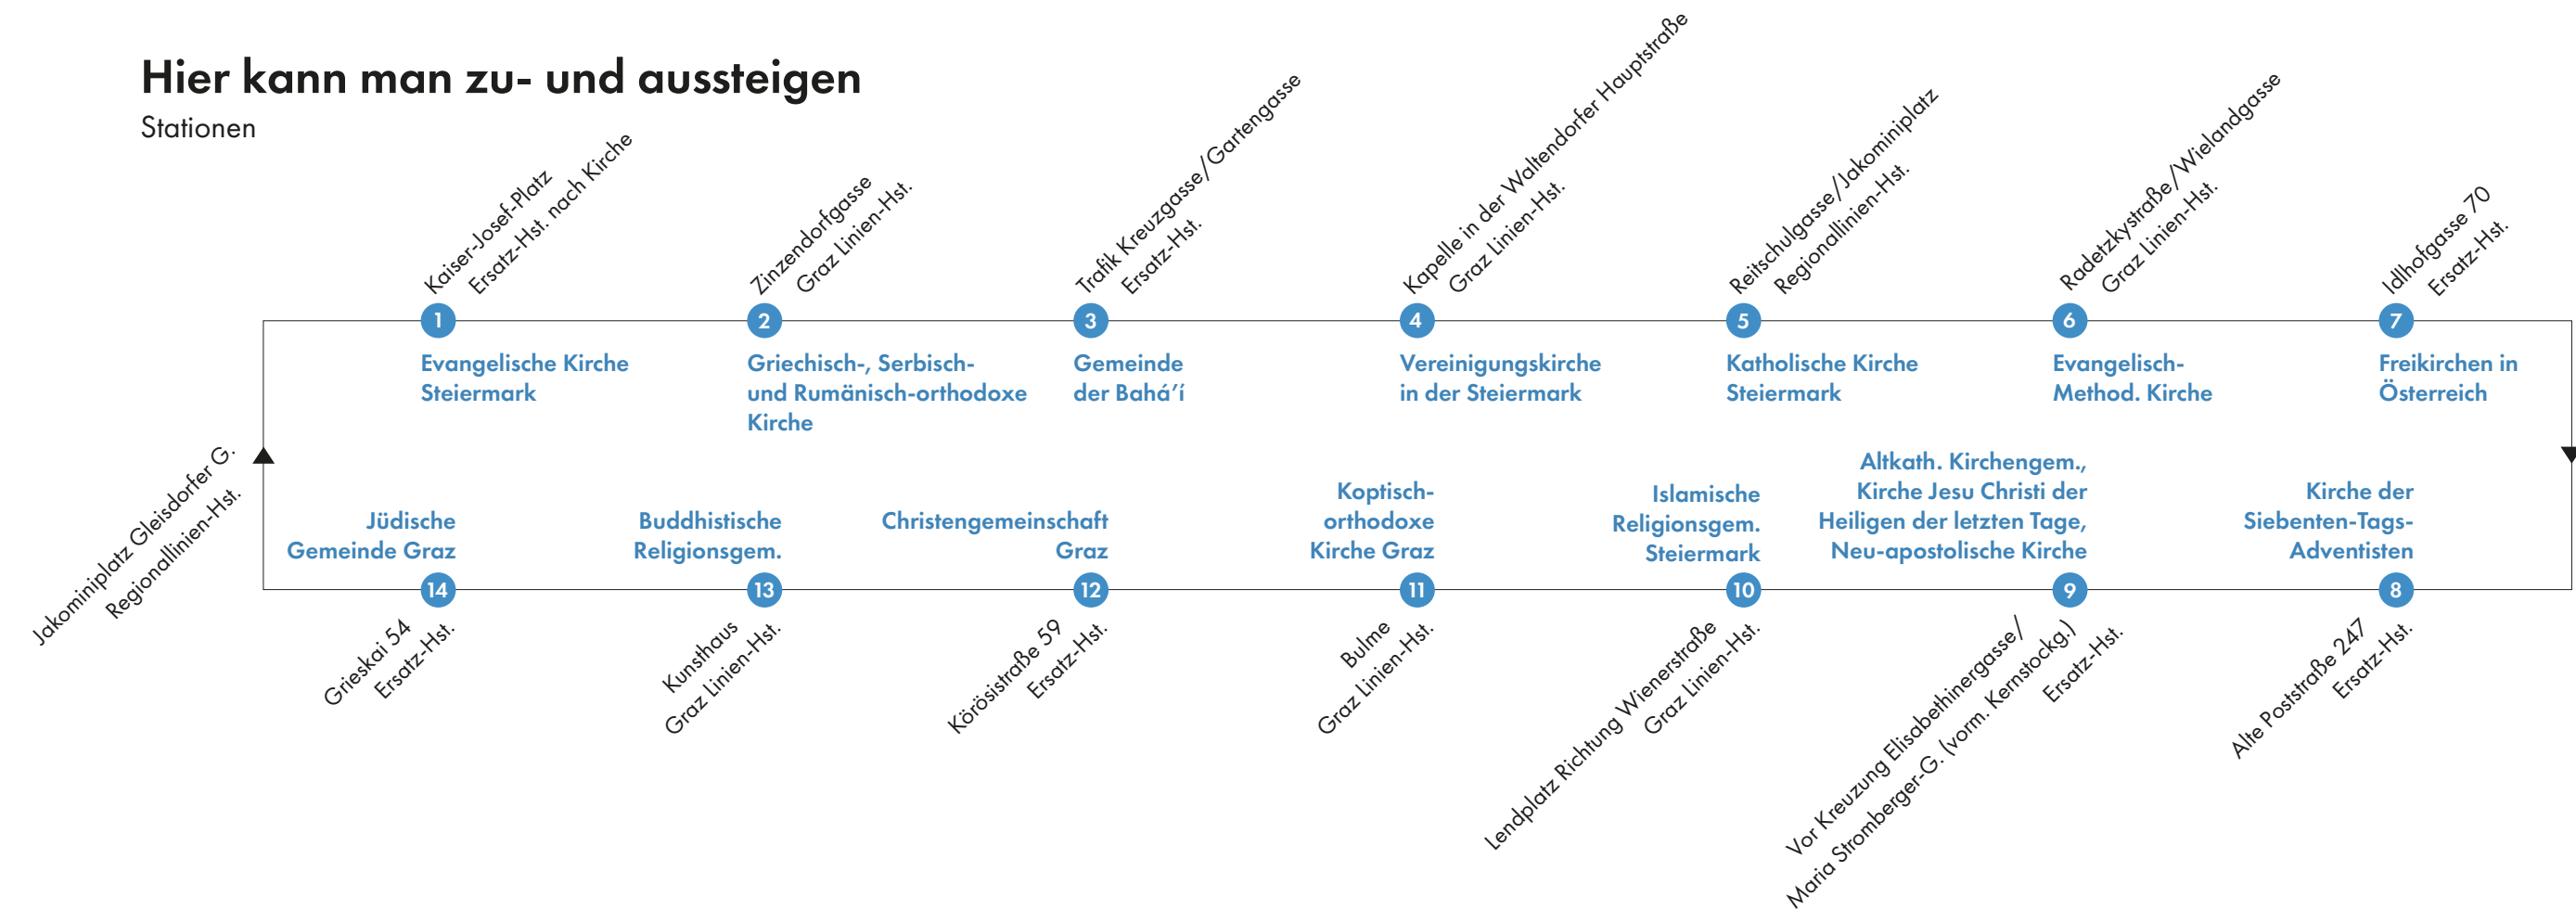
Hier kann man zu- und aussteigen
Stationen

Kaiser-Josef-Platz
Ersatz-Hst. nach Kirche

1
Evangelische Kirche Steiermark

Zinzendorfgasse
Graz Linien-Hst.

2
Griechisch-, Serbisch- und Rumänisch-orthodoxe Kirche

Trafik Kreuzgasse/Gartengasse
Ersatz-Hst.

3
Gemeinde der Bahá'í

Kapelle in der Waltendorfer Hauptstraße
Graz Linien-Hst.

4
Vereinigungskirche in der Steiermark

Reitschulgasse/Jakominiplatz
Regionallinien-Hst.

5
Katholische Kirche Steiermark

Radetzkystraße/Wielandgasse
Graz Linien-Hst.

6
Evangelisch-Method. Kirche

Idlhofgasse 70
Ersatz-Hst.

7
Freikirchen in Österreich

Jakominiplatz Gleisdorfer G.
Regionallinien-Hst.

Jüdische Gemeinde Graz
14
Grieskai 54
Ersatz-Hst.

Buddhistische Religionsgem.
13
Kunsthaus
Graz Linien-Hst.

Christengemeinschaft Graz
12
Körösistraße 59
Ersatz-Hst.

Koptisch-orthodoxe Kirche Graz
11
Bulme
Graz Linien-Hst.

Islamische Religionsgem. Steiermark
10
Lendplatz Richtung Wienerstraße
Graz Linien-Hst.

Altkath. Kirchengem., Kirche Jesu Christi der Heiligen der letzten Tage, Neu-apostolische Kirche
9
Vor Kreuzung Elisabethinergasse/
Maria Stromberger-G. (vorm. Kernstockg.)
Ersatz-Hst.

Kirche der Siebenten-Tags-Adventisten
8
Alte Poststraße 247
Ersatz-Hst.